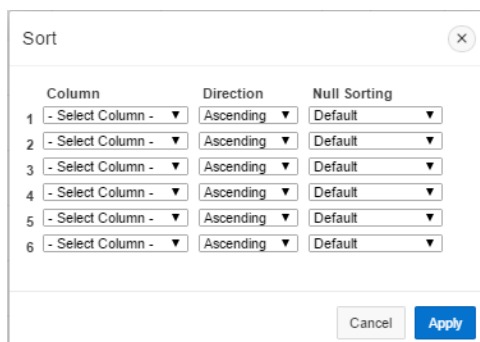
Sort

|  | Column | Direction | Null Sorting |
|---|---|---|---|
| 1 | - Select Column - | Ascending | Default |
| 2 | - Select Column - | Ascending | Default |
| 3 | - Select Column - | Ascending | Default |
| 4 | - Select Column - | Ascending | Default |
| 5 | - Select Column - | Ascending | Default |
| 6 | - Select Column - | Ascending | Default |

Cancel Apply